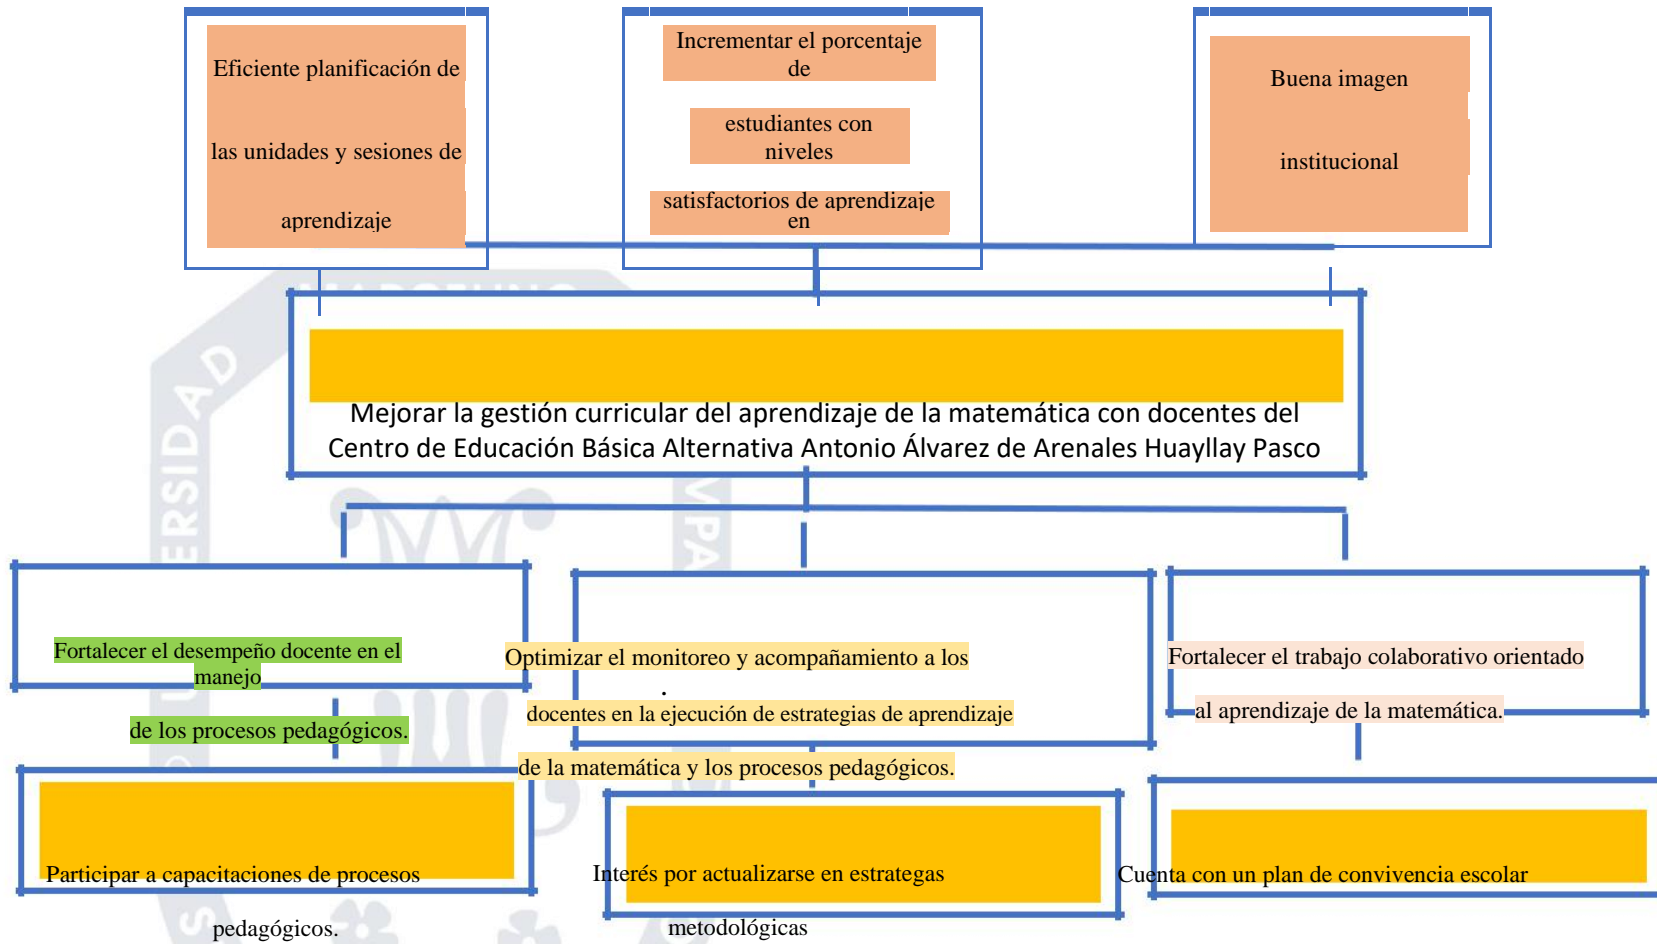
Eficiente planificación de

las unidades y sesiones de

aprendizaje

Incrementar el porcentaje de

estudiantes con niveles

satisfactorios de aprendizaje en

Buena imagen

institucional

Mejorar la gestión curricular del aprendizaje de la matemática con docentes del Centro de Educación Básica Alternativa Antonio Álvarez de Arenales Huayllay Pasco

Fortalecer el desempeño docente en el manejo

de los procesos pedagógicos.

Optimizar el monitoreo y acompañamiento a los

docentes en la ejecución de estrategias de aprendizaje

de la matemática y los procesos pedagógicos.

Fortalecer el trabajo colaborativo orientado

al aprendizaje de la matemática.

Participar a capacitaciones de procesos

pedagógicos.

Interés por actualizarse en estrategas

metodológicas

Cuenta con un plan de convivencia escolar